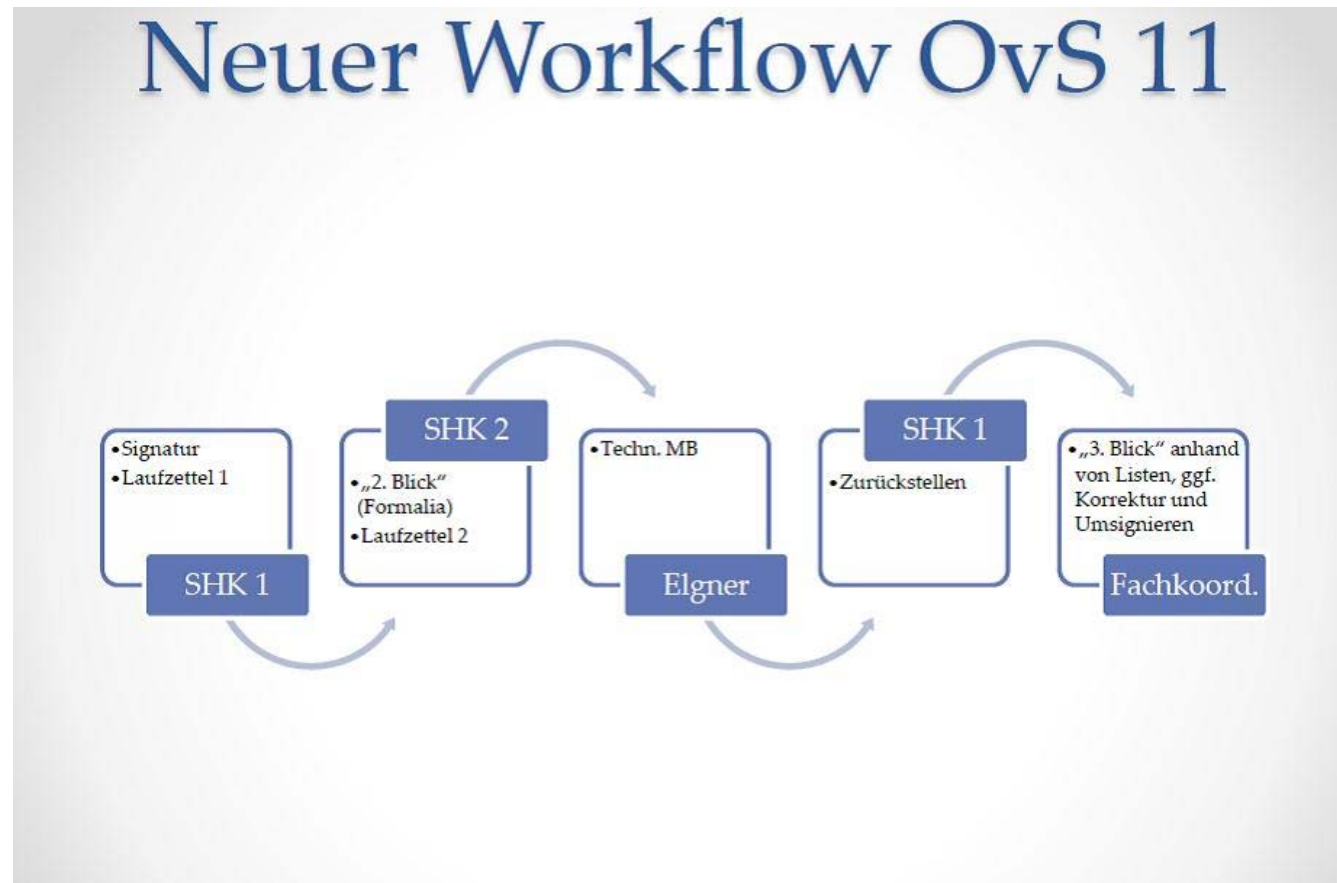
Neuer Workflow OvS 11

•Signatur
•Laufzettel 1

SHK 1

SHK 2

•„2. Blick“ (Formalia)
•Laufzettel 2

•Techn. MB

Elgner

SHK 1

•Zurückstellen

•„3. Blick“ anhand von Listen, ggf. Korrektur und Umsignieren

Fachkoord.